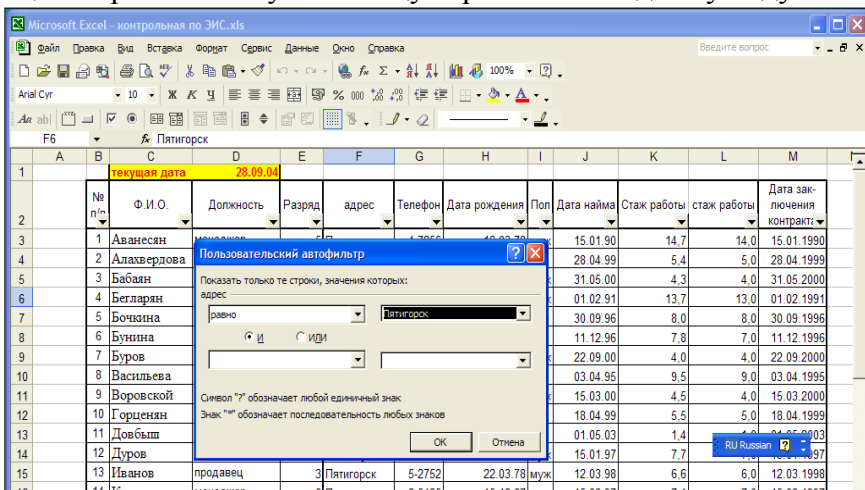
Microsoft Excel - контрольная по ЭИС.xls

Файл Правка Вид Вставка Формат Сервис Данные Окно Справка

Введите вопрос

100%

Arial Cyr 10

F6 fx Пятигорск

| | A | B | C | D | E | F | G | H | I | J | K | L | M |
|---|---|---|---|---|---|---|---|---|---|---|---|---|---|
| 1 | | | текущая дата | 28.09.04 | | | | | | | | | |
| 2 | | № п/п | Ф.И.О. | Должность | Разряд | адрес | Телефон | Дата рождения | Пол | Дата найма | Стаж работы | стаж работы | Дата заключения контракта |
| 3 | | 1 | Аванесян | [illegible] | | | | | | 15.01.90 | 14,7 | 14,0 | 15.01.1990 |
| 4 | | 2 | Алахвердова | | | | | | | 28.04.99 | 5,4 | 5,0 | 28.04.1999 |
| 5 | | 3 | Бабаян | | | | | | | 31.05.00 | 4,3 | 4,0 | 31.05.2000 |
| 6 | | 4 | Бегларян | | | | | | | 01.02.91 | 13,7 | 13,0 | 01.02.1991 |
| 7 | | 5 | Бочкина | | | | | | | 30.09.96 | 8,0 | 8,0 | 30.09.1996 |
| 8 | | 6 | Бунина | | | | | | | 11.12.96 | 7,8 | 7,0 | 11.12.1996 |
| 9 | | 7 | Буров | | | | | | | 22.09.00 | 4,0 | 4,0 | 22.09.2000 |
| 10 | | 8 | Васильева | | | | | | | 03.04.95 | 9,5 | 9,0 | 03.04.1995 |
| 11 | | 9 | Воровской | | | | | | | 15.03.00 | 4,5 | 4,0 | 15.03.2000 |
| 12 | | 10 | Горценян | | | | | | | 18.04.99 | 5,5 | 5,0 | 18.04.1999 |
| 13 | | 11 | Довбыш | | | | | | | 01.05.03 | 1,4 | | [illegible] |
| 14 | | 12 | Дуров | | | | | | | 15.01.97 | 7,7 | | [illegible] |
| 15 | | 13 | Иванов | продавец | 3 | Пятигорск | 5-2752 | 22.03.78 | муж | 12.03.98 | 6,6 | 6,0 | 12.03.1998 |

Пользовательский автофильтр

Показать только те строки, значения которых:
адрес

равно Пятигорск

И ИЛИ

Символ "?" обозначает любой единичный знак
Знак "*" обозначает последовательность любых знаков

ОК Отмена

RU Russian